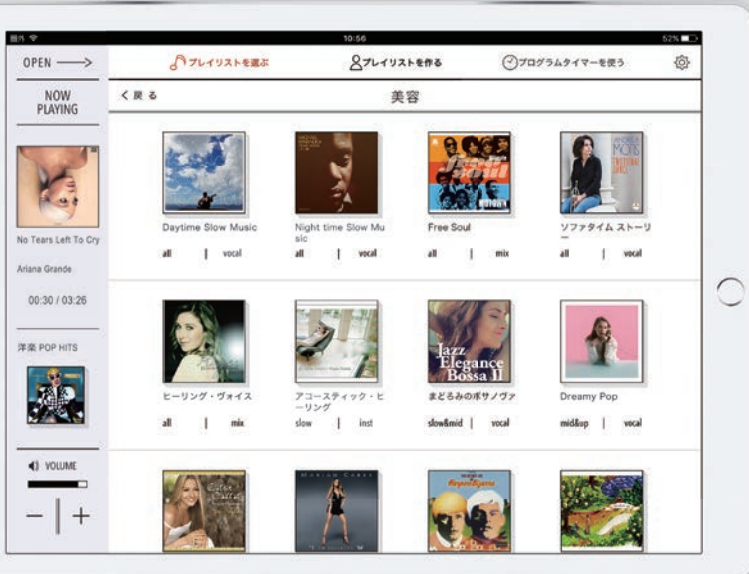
圏外
10:56
52%

OPEN ⟶

NOW PLAYING

No Tears Left To Cry

Ariana Grande

00:30 / 03:26

洋楽 POP HITS

VOLUME

− | +

プレイリストを選ぶ

プレイリストを作る

プログラムタイマーを使う

< 戻る

美容

Daytime Slow Music
all | vocal

Night time Slow Music
all | vocal

Free Soul
all | mix

ソファタイム ストーリー
all | vocal

ヒーリング・ヴォイス
all | mix

アコースティック・ヒーリング
slow | inst

Jazz Elegance Bossa II

まどろみのボサノヴァ
slow&mid | vocal

Dreamy Pop
mid&up | vocal

MARIAH CAREY